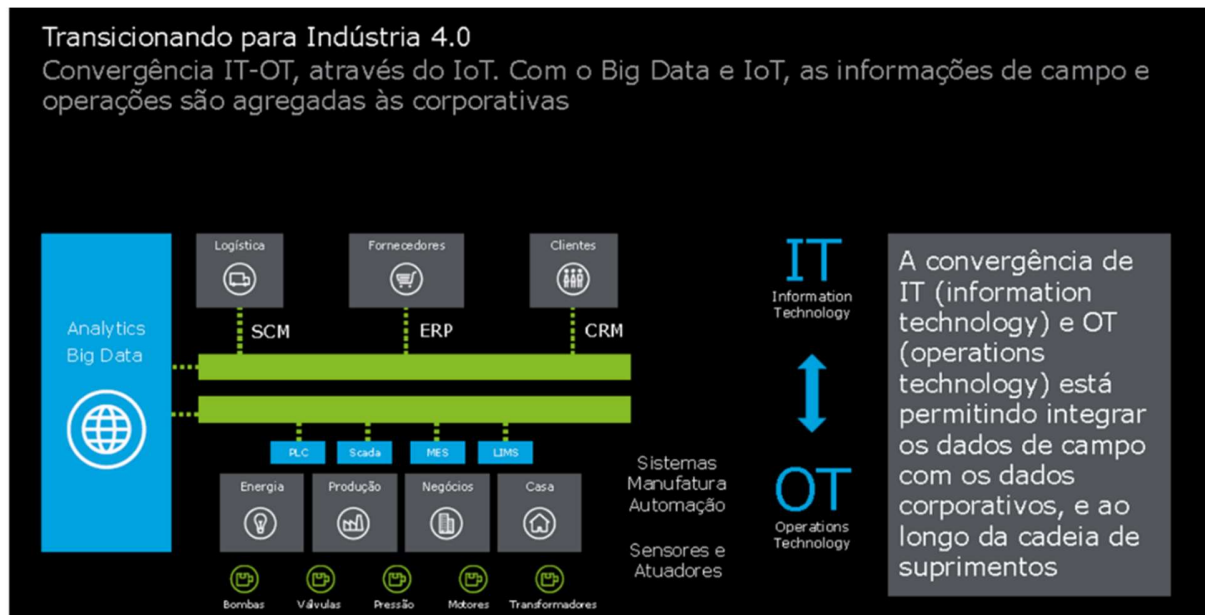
Transicionando para Indústria 4.0
Convergência IT-OT, através do IoT. Com o Big Data e IoT, as informações de campo e operações são agregadas às corporativas

Analytics
Big Data

Logística

Fornecedores

Clientes

SCM

ERP

CRM

PLC

Scada

MES

LIMS

Energia

Produção

Negócios

Casa

Bombas

Válvulas

Pressão

Motores

Transformadores

Sistemas
Manufatura
Automação

Sensores e
Atuadores

IT
Information
Technology

OT
Operations
Technology

A convergência de IT (information technology) e OT (operations technology) está permitindo integrar os dados de campo com os dados corporativos, e ao longo da cadeia de suprimentos